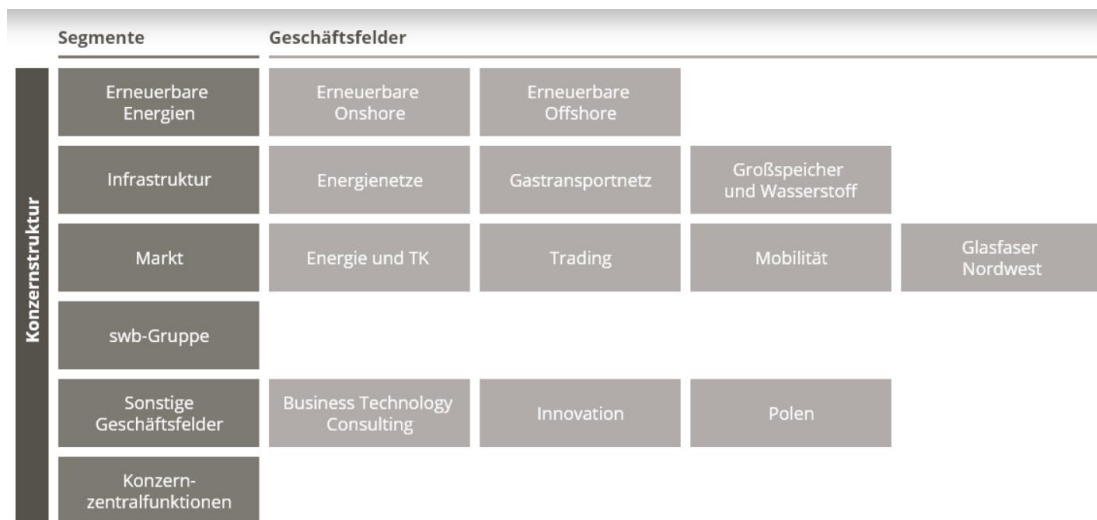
Segmente

Geschäftsfelder

Konzernstruktur

| Segmente | Geschäftsfelder | | | |
|---|---|---|---|---|
| Erneuerbare Energien | Erneuerbare Onshore | Erneuerbare Offshore | | |
| Infrastruktur | Energienetze | Gastransportnetz | Großspeicher und Wasserstoff | |
| Markt | Energie und TK | Trading | Mobilität | Glasfaser Nordwest |
| swb-Gruppe | | | | |
| Sonstige Geschäftsfelder | Business Technology Consulting | Innovation | Polen | |
| Konzern-zentralfunktionen | | | | |